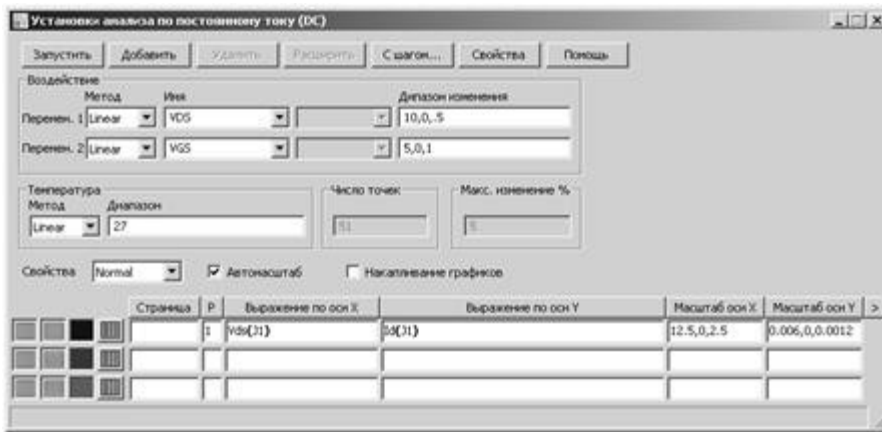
Установки анализа по постоянному току (DC)

Запустить | Добавить | Удалить | Расширить | С шагом... | Свойства | Помощь

Воздействие
Метод | Имя | Диапазон изменения
Перемен. 1 Linear | VDS | 10,0,.5
Перемен. 2 Linear | VGS | 5,0,1

Температура
Метод | Диапазон
Linear | 27

Число точек
51

Макс. изменение %
5

Свойства Normal | Автомасштаб | Накапливание графиков

| Страница | P | Выражение по оси X | Выражение по оси Y | Масштаб оси X | Масштаб оси Y |
|---|---|---|---|---|---|
| | 1 | Vds(J1) | Id(J1) | 12.5,0,2.5 | 0.006,0,0.0012 |
| | | | | | |
| | | | | | |